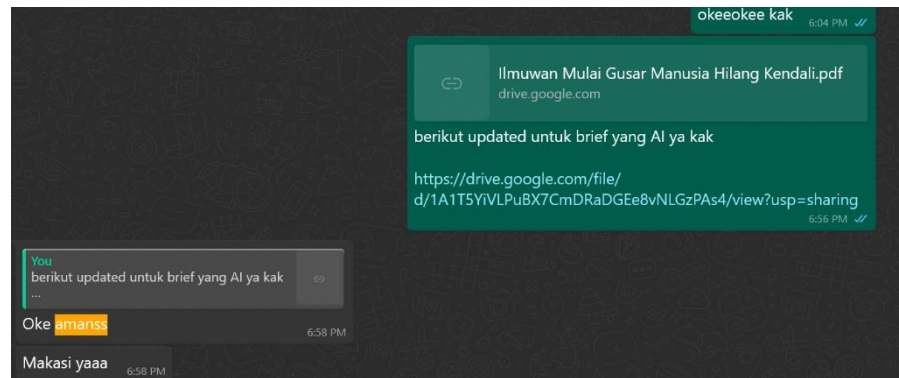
okeeokee kak
6:04 PM

Ilmuwan Mulai Gusar Manusia Hilang Kendali.pdf
drive.google.com

berikut updated untuk brief yang AI ya kak

https://drive.google.com/file/d/1A1T5YiVLPuBX7CmDRaDGEe8vNLGzPAs4/view?usp=sharing
6:56 PM

You
berikut updated untuk brief yang AI ya kak
...

Oke amanss
6:58 PM

Makasi yaaa
6:58 PM